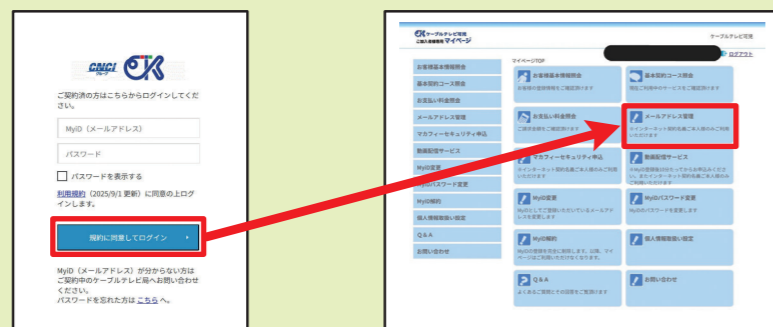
CNCI グループ OK

ご契約済の方はこちらからログインしてください。

MyID（メールアドレス）

パスワード

パスワードを表示する

利用規約（2025/9/1 更新）に同意の上ログインします。

規約に同意してログイン

MyID（メールアドレス）が分からない方はご契約中のケーブルテレビ局へお問い合わせください。
パスワードを忘れた方は こちら へ。

ケーブルテレビ可児 ご加入者様専用 マイページ

ケーブルテレビ可児

ログアウト

マイページTOP

お客様基本情報照会
基本契約コース照会
お支払い料金照会
メールアドレス管理
マカフィーセキュリティ申込
動画配信サービス
MyID変更
MyIDパスワード変更
MyID解約
個人情報取扱い設定
Q & A
お問い合わせ

お客様基本情報照会
お客様の登録情報をご確認頂けます

基本契約コース照会
現在ご利用中のサービスをご確認頂けます

お支払い料金照会
ご請求金額をご確認頂けます

メールアドレス管理
インターネット契約名義ご本人様のみご利用いただけます

マカフィーセキュリティ申込
インターネット契約名義ご本人様のみご利用いただけます

動画配信サービス
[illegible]

MyID変更
MyIDとしてご登録いただいているメールアドレスを変更します

MyIDパスワード変更
MyIDのパスワードを変更します

MyID解約
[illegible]

個人情報取扱い設定

Q & A
よくあるご質問とその回答をご覧頂けます

お問い合わせ